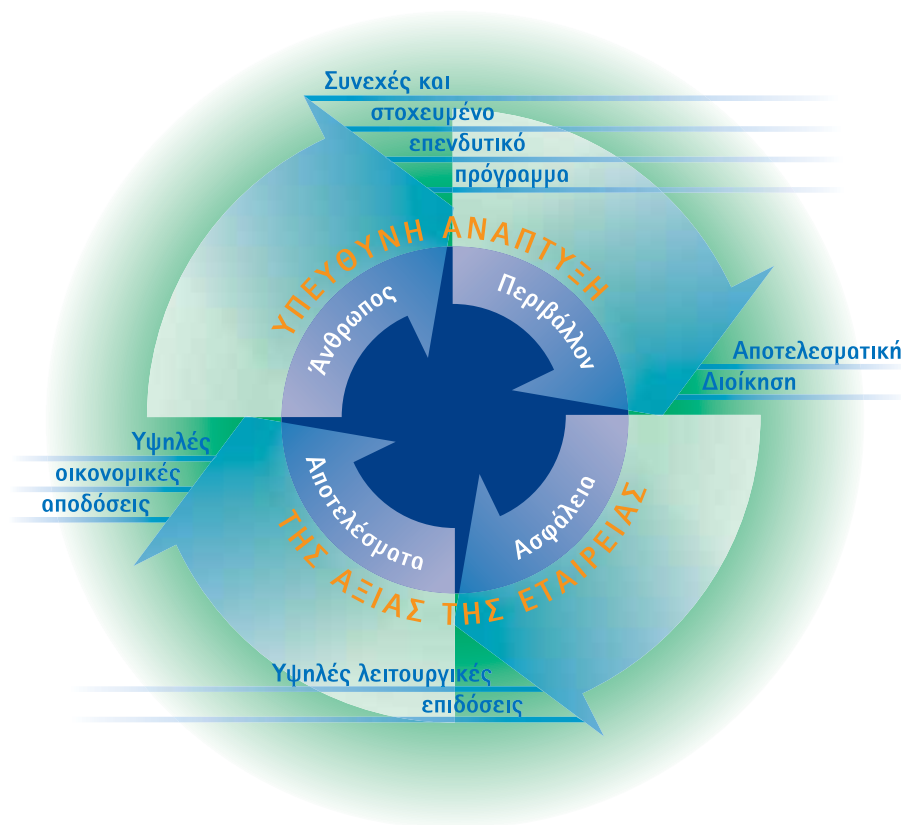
Συνεχές και στοχευμένο επενδυτικό πρόγραμμα

ΥΠΕΥΘΥΝΗ ΑΝΑΠΤΥΞΗ

Άνθρωπος

Περιβάλλον

Αποτελεσματική Διοίκηση

Υψηλές οικονομικές αποδόσεις

Αποτελέσματα

Ασφάλεια

ΤΗΣ ΑΞΙΑΣ ΤΗΣ ΕΤΑΙΡΕΙΑΣ

Υψηλές λειτουργικές επιδόσεις